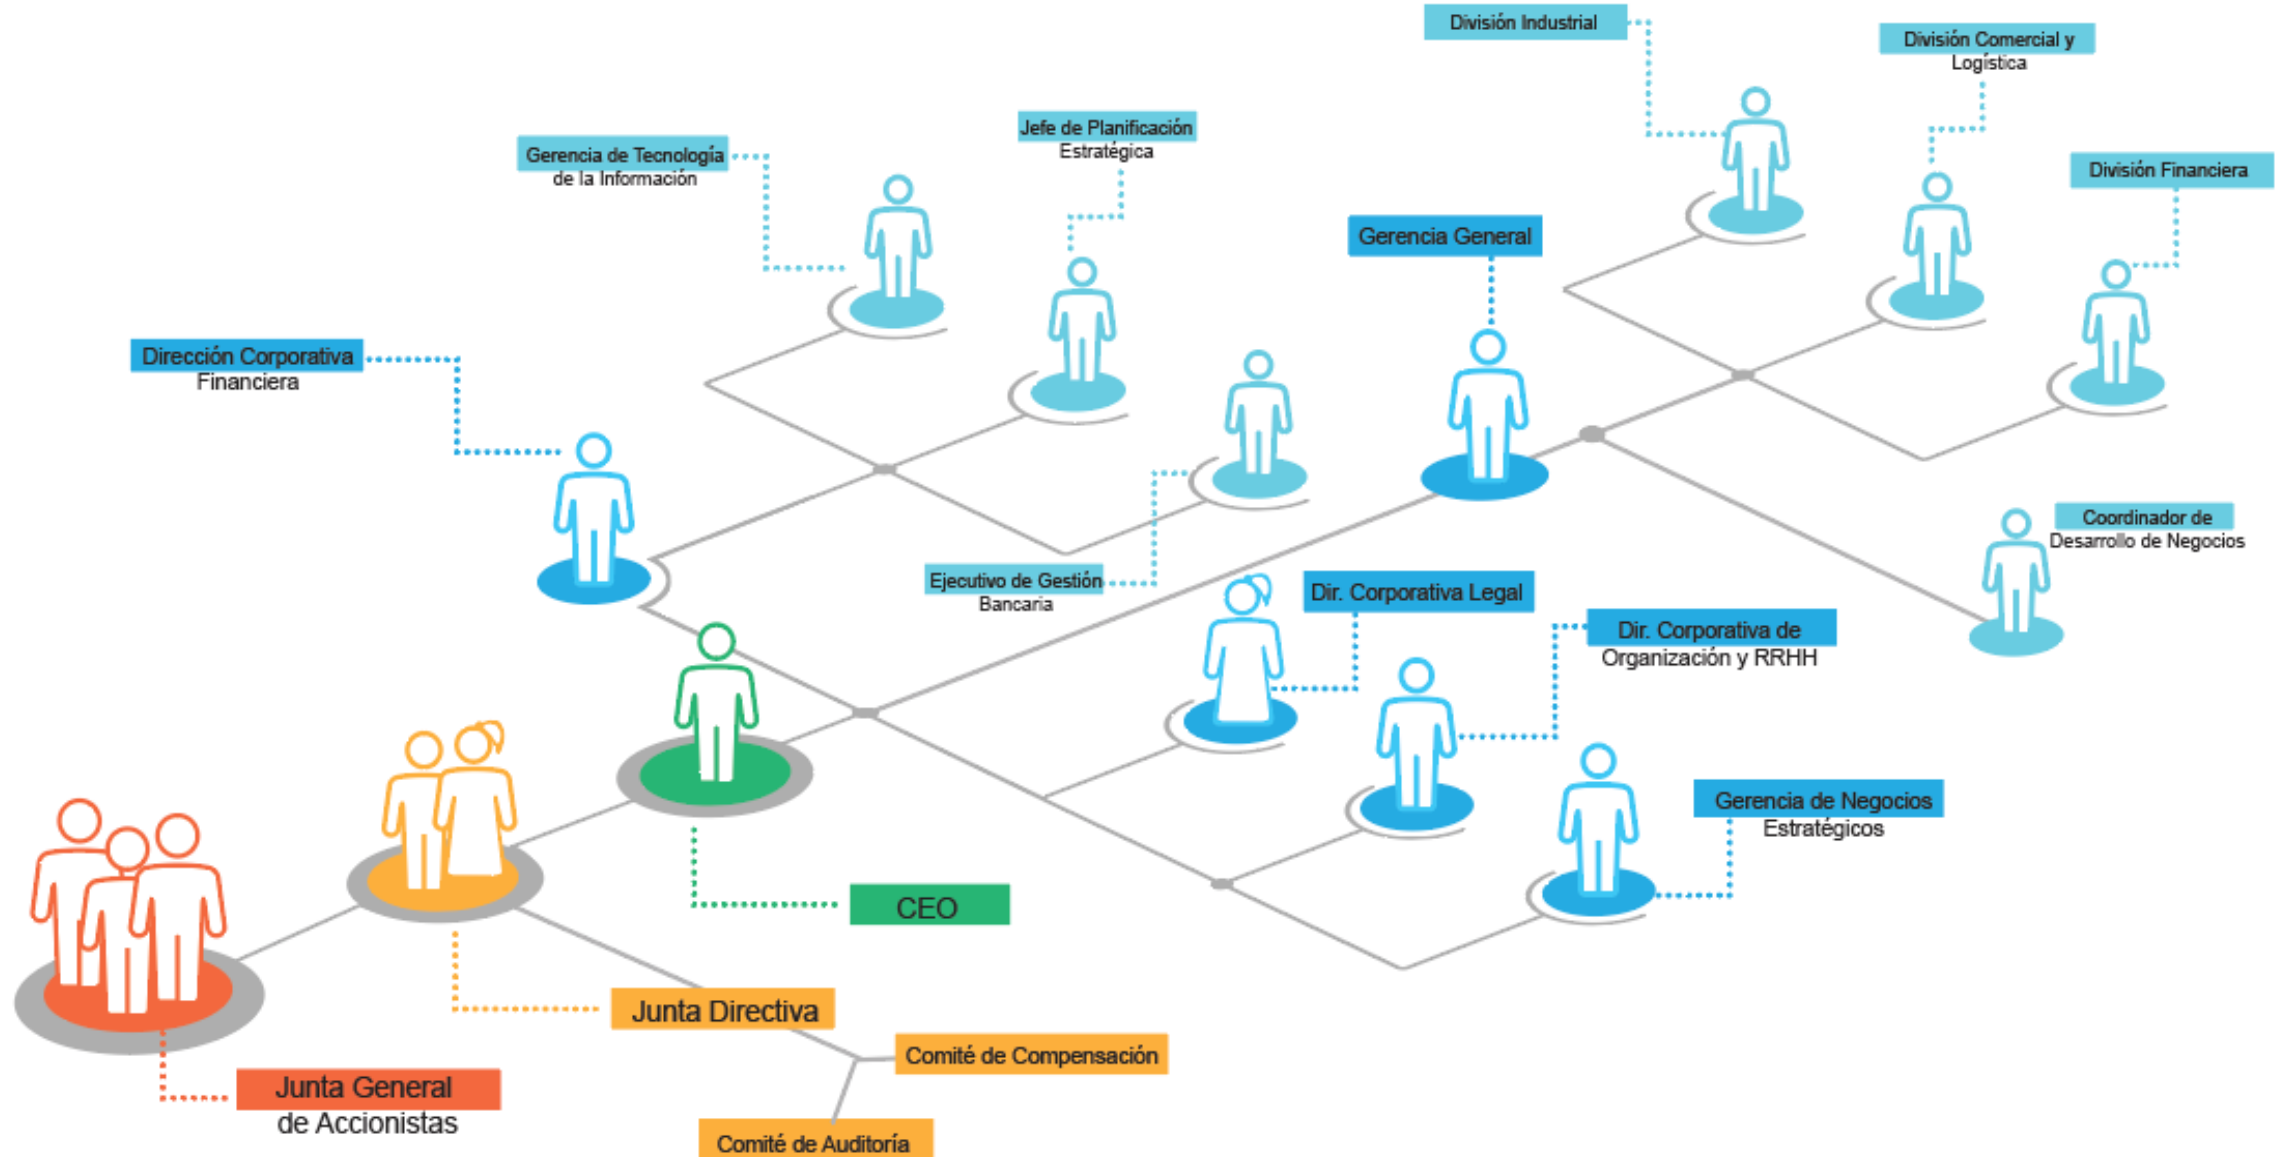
División Industrial

División Comercial y Logística

Jefe de Planificación Estratégica

Gerencia de Tecnología de la Información

División Financiera

Gerencia General

Dirección Corporativa Financiera

Coordinador de Desarrollo de Negocios

Ejecutivo de Gestión Bancaria

Dir. Corporativa Legal

Dir. Corporativa de Organización y RRHH

Gerencia de Negocios Estratégicos

CEO

Junta Directiva

Comité de Compensación

Junta General de Accionistas

Comité de Auditoría